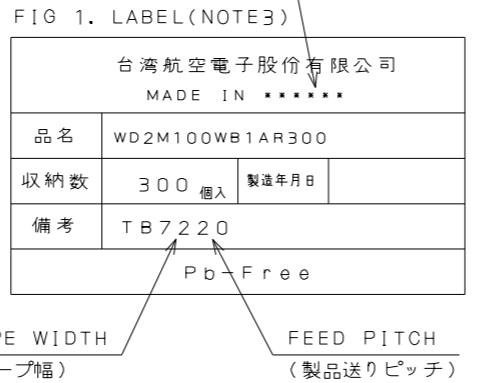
FIG 1. LABEL(NOTE3)

台湾航空電子股份有限公司
MADE IN ******

| 品名 | WD2M100WB1AR300 | |
|---|---|---|
| 収納数 | 300 個入 | 製造年月日 |
| 備考 | TB7220 | |

Pb-Free

PE WIDTH
ープ幅)

FEED PITCH
(製品送りピッチ)